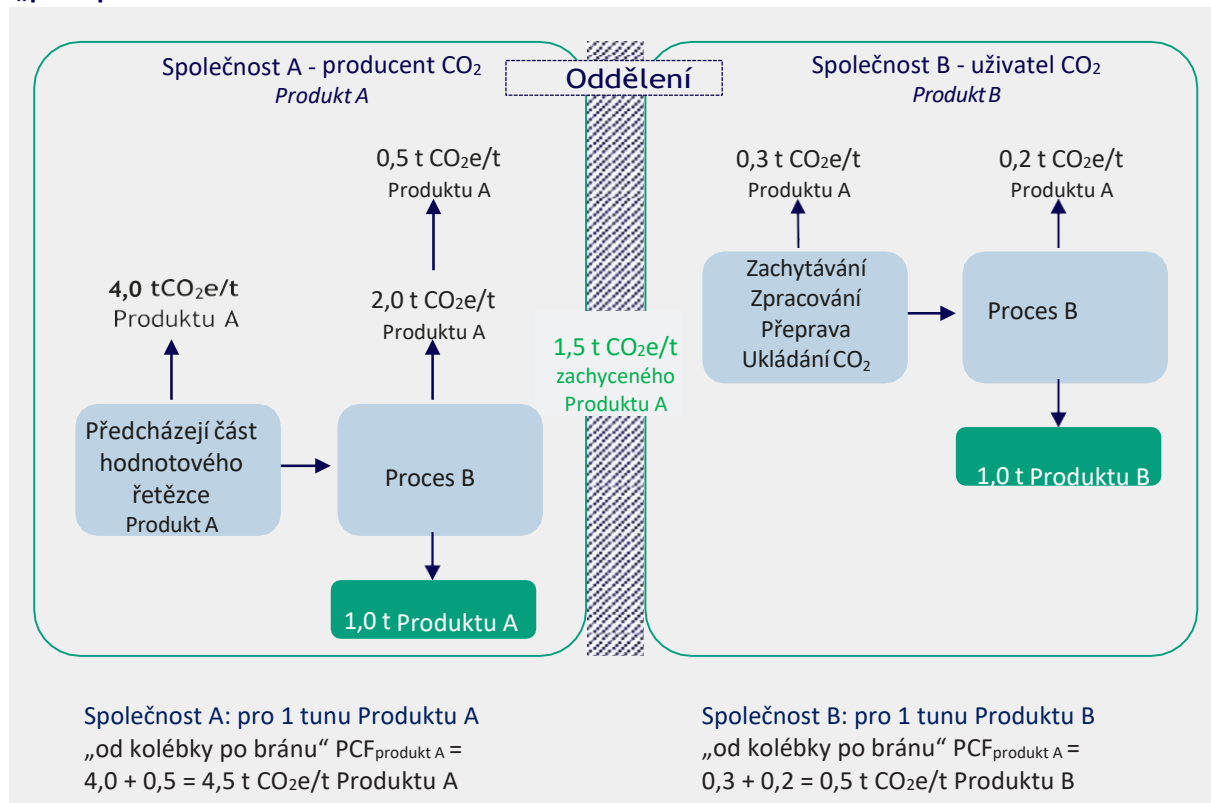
Společnost A - producent $CO_2$
Produkt A

Oddělení

Společnost B - uživatel $CO_2$
Produkt B

0,5 t $CO_2$e/t
Produktu A

4,0 t$CO_2$e/t
Produktu A

2,0 t $CO_2$e/t
Produktu A

Předcházejí část hodnotového řetězce
Produkt A

Proces B

1,0 t Produktu A

1,5 t $CO_2$e/t
zachyceného
Produktu A

0,3 t $CO_2$e/t
Produktu A

0,2 t $CO_2$e/t
Produktu A

Zachytávání
Zpracování
Přeprava
Ukládání $CO_2$

Proces B

1,0 t Produktu B

Společnost A: pro 1 tunu Produktu A
„od kolébky po bránu“ $PCF_{produkt\ A}$ =
4,0 + 0,5 = 4,5 t $CO_2$e/t Produktu A

Společnost B: pro 1 tunu Produktu B
„od kolébky po bránu“ $PCF_{produkt\ A}$ =
0,3 + 0,2 = 0,5 t $CO_2$e/t Produktu B